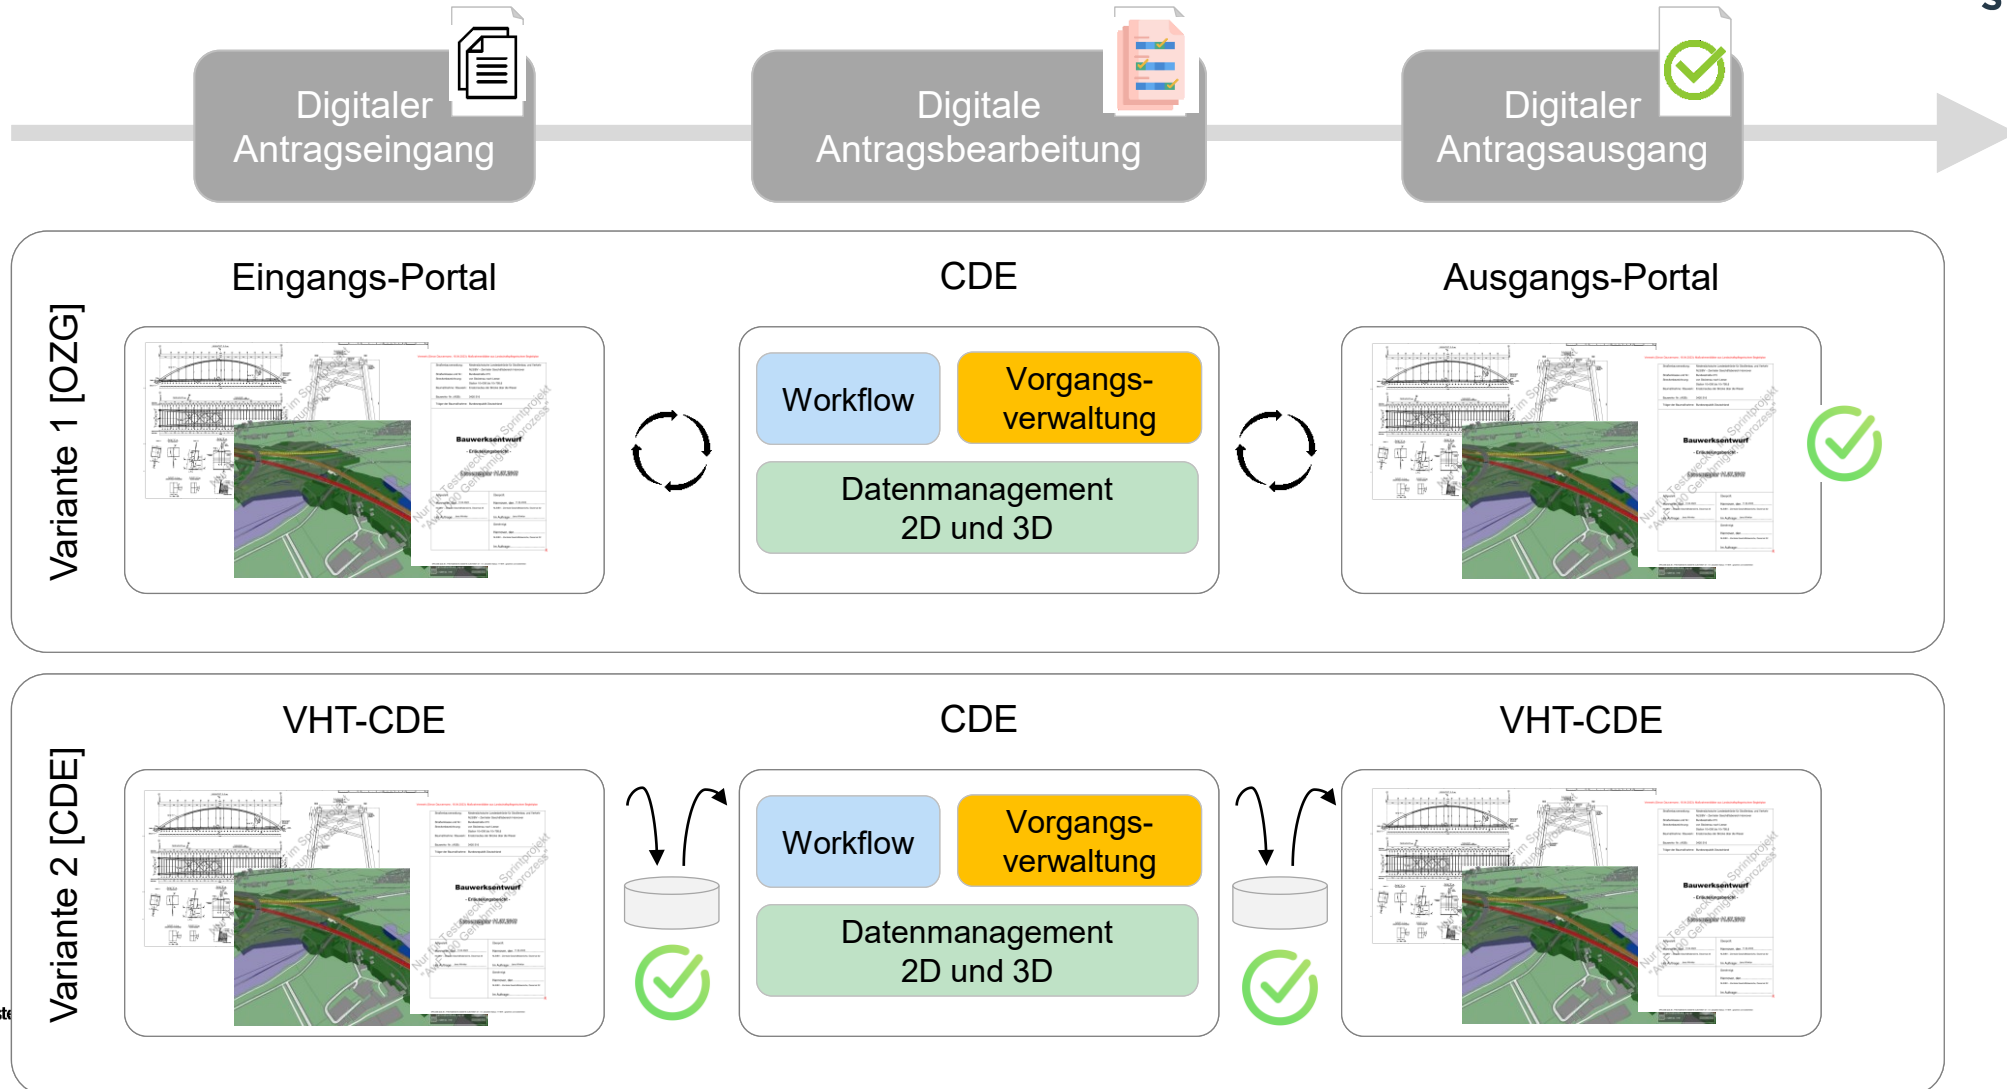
Digitaler Antragseingang

Digitale Antragsbearbeitung

Digitaler Antragsausgang

Variante 1 [OZG]

Eingangs-Portal

CDE

Ausgangs-Portal

Bauwerksentwurf

Workflow

Vorgangs-verwaltung

Datenmanagement 2D und 3D

Bauwerksentwurf

Variante 2 [CDE]

VHT-CDE

CDE

VHT-CDE

Bauwerksentwurf

Workflow

Vorgangs-verwaltung

Datenmanagement 2D und 3D

Bauwerksentwurf